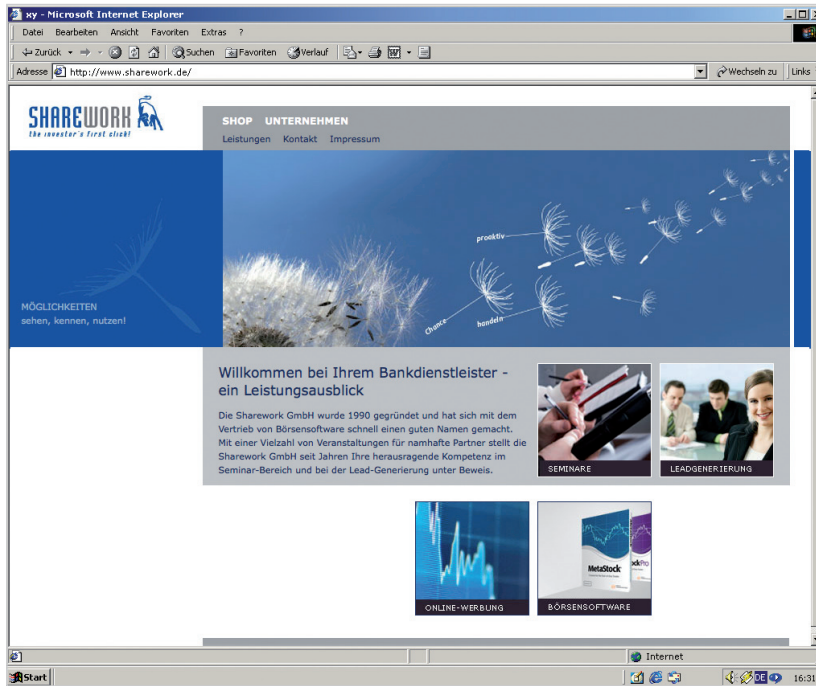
xy - Microsoft Internet Explorer

Datei Bearbeiten Ansicht Favoriten Extras ?

Zurück Suchen Favoriten Verlauf

Adresse http://www.sharework.de/ Wechseln zu Links

SHAREWORK
the investor's first click!

SHOP UNTERNEHMEN
Leistungen Kontakt Impressum

MÖGLICHKEITEN
sehen, kennen, nutzen!

proaktiv
Chance
handeln

Willkommen bei Ihrem Bankdienstleister - ein Leistungsausblick

Die Sharework GmbH wurde 1990 gegründet und hat sich mit dem Vertrieb von Börsensoftware schnell einen guten Namen gemacht. Mit einer Vielzahl von Veranstaltungen für namhafte Partner stellt die Sharework GmbH seit Jahren Ihre herausragende Kompetenz im Seminar-Bereich und bei der Lead-Generierung unter Beweis.

SEMINARE
LEADGENERIERUNG

ONLINE-WERBUNG
BÖRSENSOFTWARE

MetaStock

Internet

Start 16:31